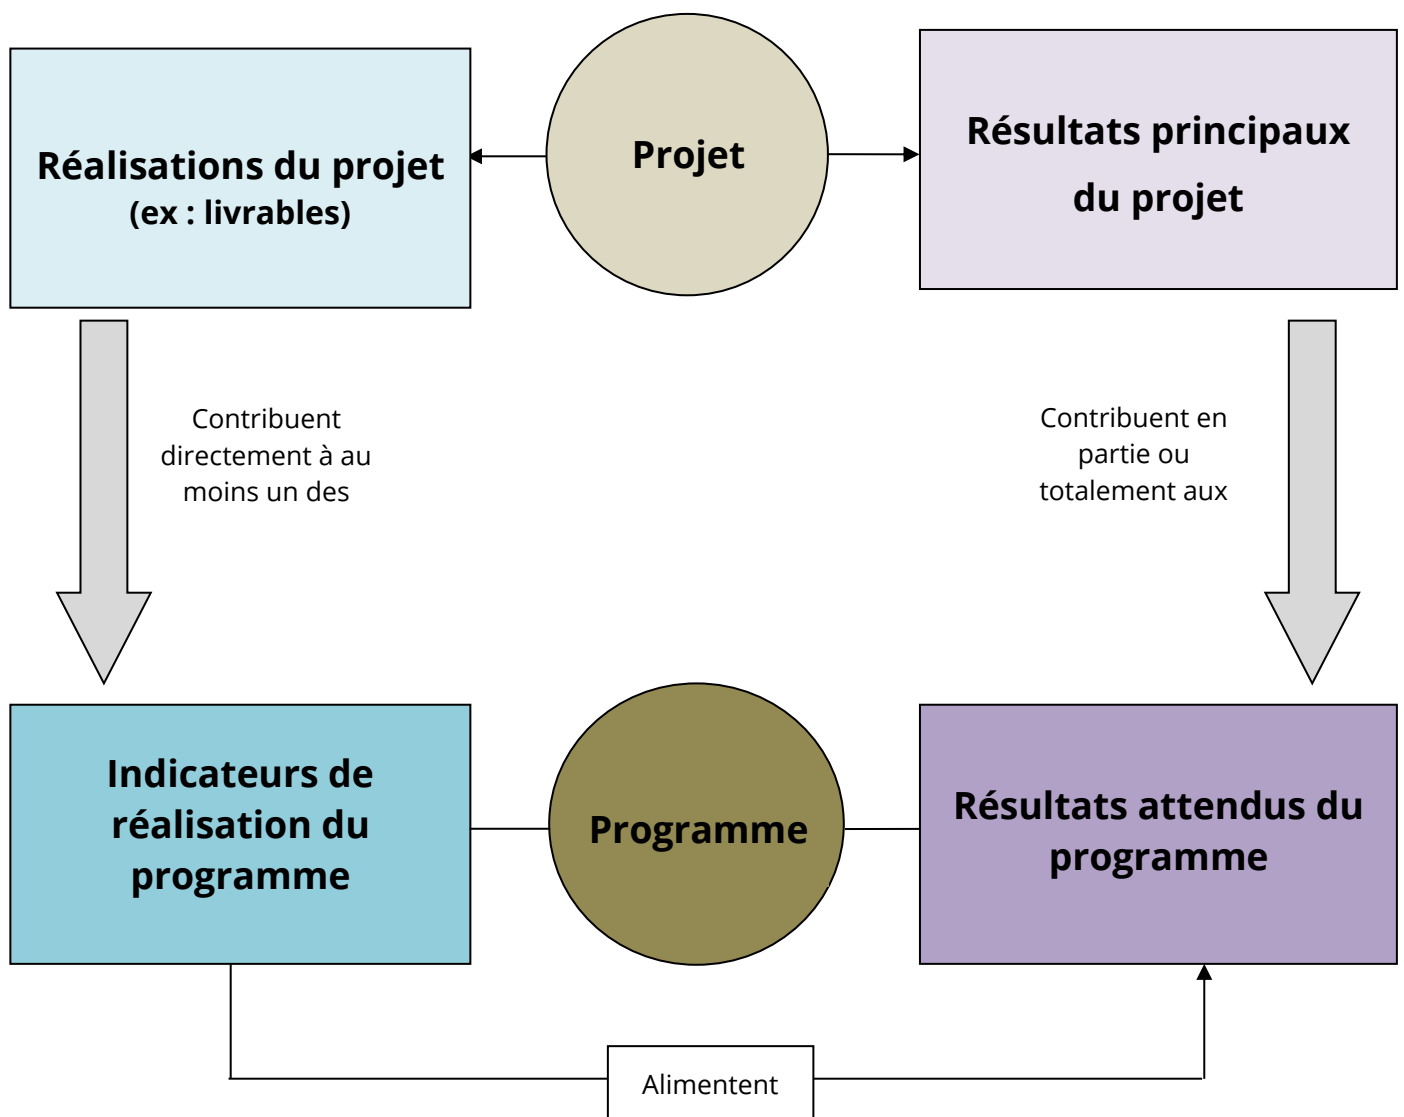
Réalisations du projet
(ex : livrables)

Projet

Résultats principaux du projet

Contribuent directement à au moins un des

Contribuent en partie ou totalement aux

Indicateurs de réalisation du programme

Programme

Résultats attendus du programme

Alimentent